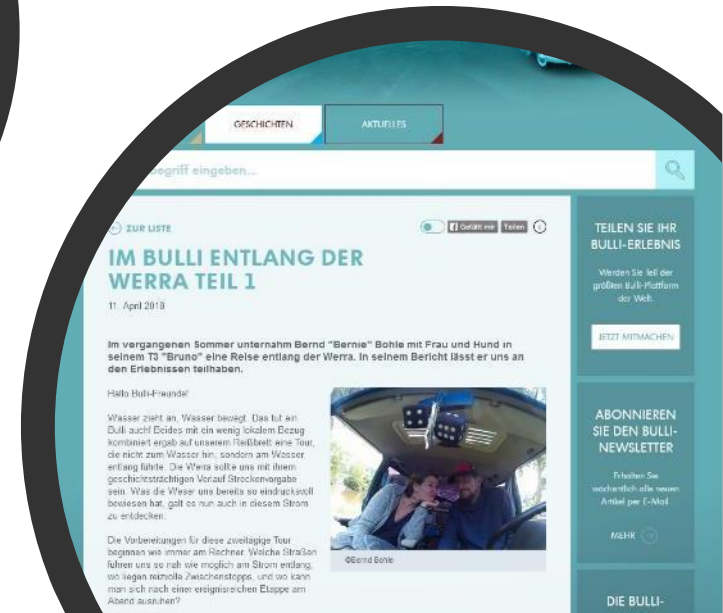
GESCHICHTEN

AKTUELLES

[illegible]begriff eingeben...

ZUR LISTE

Gefällt mir Teilen

IM BULLI ENTLANG DER WERRA TEIL 1

11. April 2018

Im vergangenen Sommer unternahm Bernd "Bernie" Bohle mit Frau und Hund in seinem T3 "Bruno" eine Reise entlang der Werra. In seinem Bericht lässt er uns an den Erlebnissen teilhaben.

Hallo Bulli-Freunde!

Wasser zieht an, Wasser bewegt. Das tut ein Bulli auch! Beides mit ein wenig lokalem Bezug kombiniert ergab auf unserem Reißbrett eine Tour, die nicht zum Wasser hin, sondern am Wasser entlang führte. Die Werra sollte uns mit ihrem geschichtsträchtigen Verlauf Streckenvorgabe sein. Was die Weser uns bereits so eindrucksvoll bewiesen hat, galt es nun auch in diesem Strom zu entdecken.

Die Vorbereitungen für diese zweitägige Tour begannen wie immer am Rechner. Welche Straßen führen uns so nah wie möglich am Strom entlang, wo liegen reizvolle Zwischenstopps, und wo kann man sich nach einer ereignisreichen Etappe am Abend ausruhen?

©Bernd Bohle

TEILEN SIE IHR BULLI-ERLEBNIS

Werden Sie Teil der größten Bulli-Plattform der Welt.

JETZT MITMACHEN

ABONNIEREN SIE DEN BULLI-NEWSLETTER

Erhalten Sie wöchentlich alle neuen Artikel per E-Mail

MEHR

DIE BULLI-